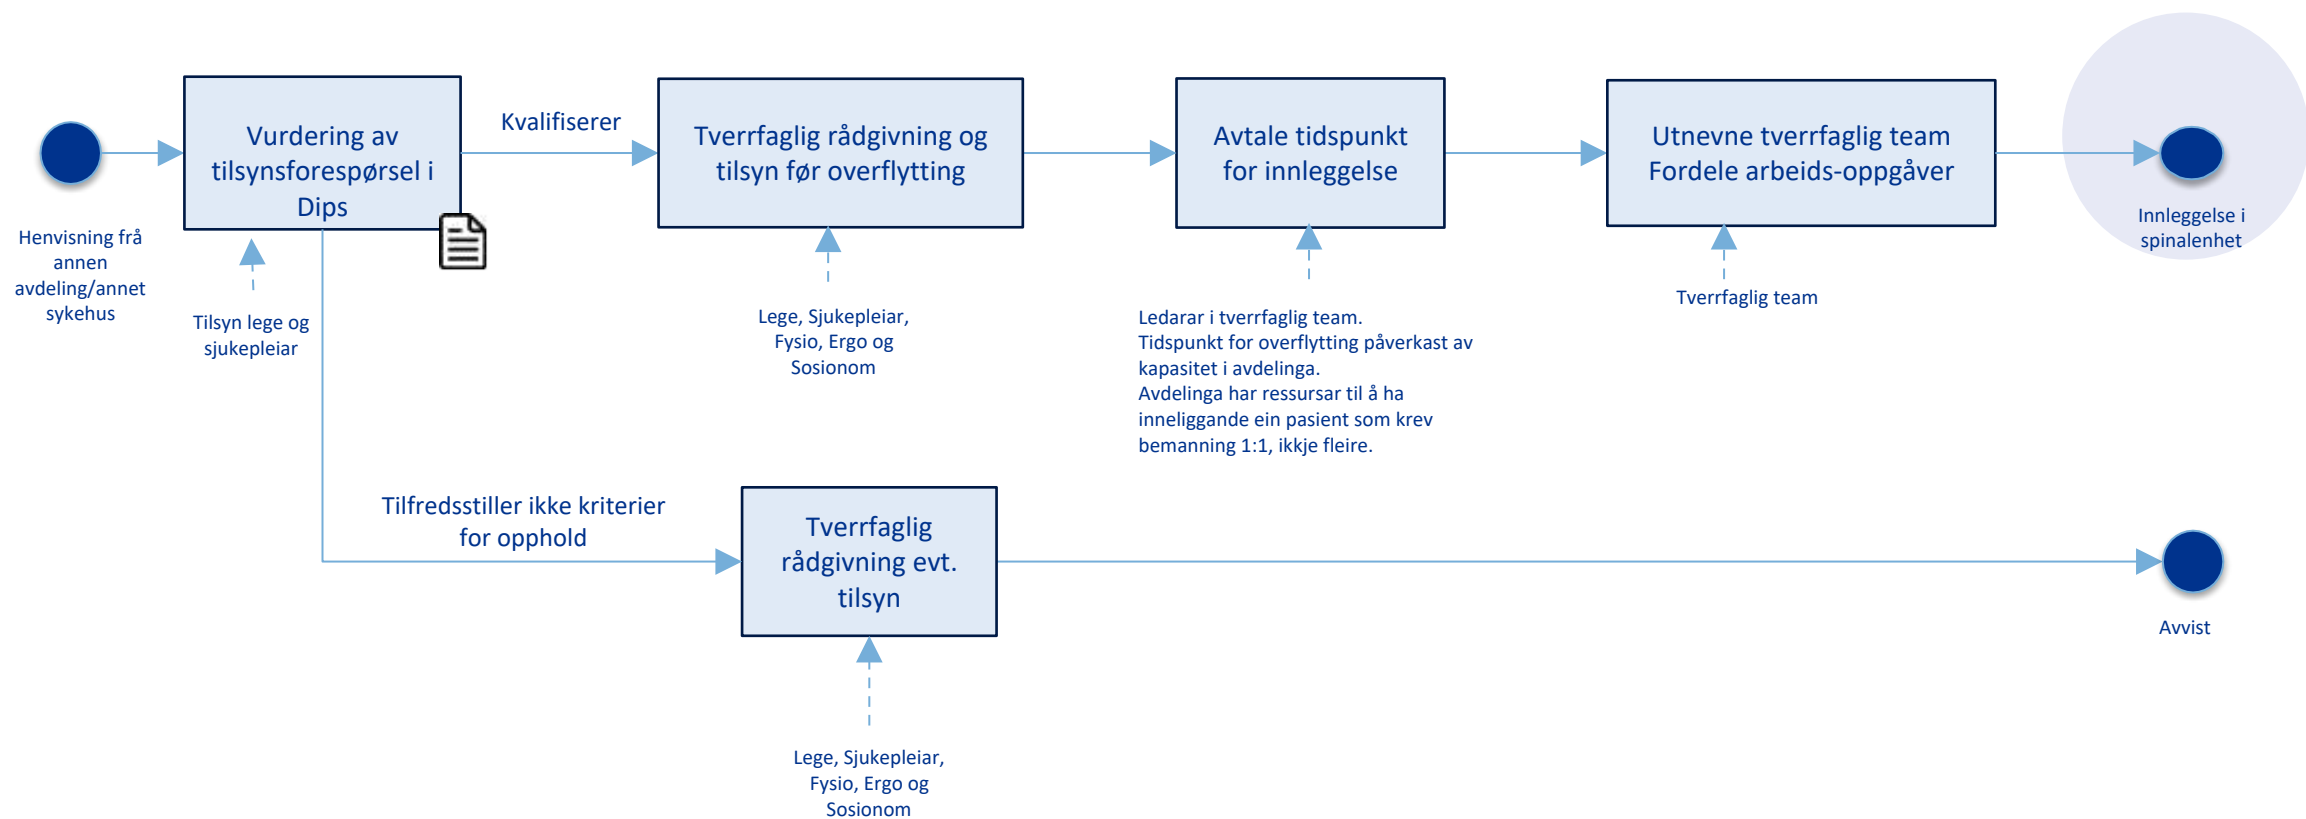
Henvisning frå annen avdeling/annet sykehus

Vurdering av tilsynsforespørsel i Dips

Tilsyn lege og sjukepleiar

Kvalifiserer

Tverrfaglig rådgivning og tilsyn før overflytting

Lege, Sjukepleiar, Fysio, Ergo og Sosionom

Avtale tidspunkt for innleggelse

Ledarar i tverrfaglig team.
Tidspunkt for overflytting påverkast av kapasitet i avdelinga.
Avdelinga har ressursar til å ha inneliggande ein pasient som krev bemanning 1:1, ikkje fleire.

Utnevne tverrfaglig team
Fordele arbeids-oppgåver

Tverrfaglig team

Innleggelse i spinalenhet

Tilfredsstiller ikke kriterier for opphold

Tverrfaglig rådgivning evt. tilsyn

Lege, Sjukepleiar, Fysio, Ergo og Sosionom

Avvist